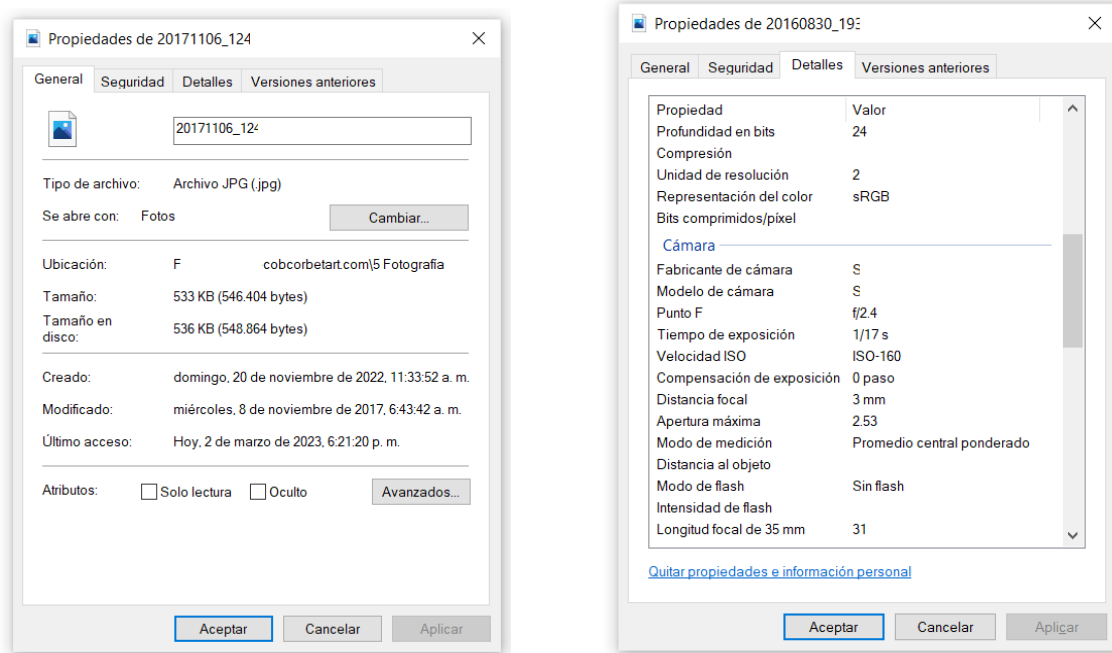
Propiedades de 20171106_124

General | Seguridad | Detalles | Versiones anteriores

20171106_124

Tipo de archivo: Archivo JPG (.jpg)

Se abre con: Fotos [Cambiar...]

Ubicación: F cobcorbetart.com\5 Fotografía

Tamaño: 533 KB (546.404 bytes)

Tamaño en disco: 536 KB (548.864 bytes)

Creado: domingo, 20 de noviembre de 2022, 11:33:52 a. m.

Modificado: miércoles, 8 de noviembre de 2017, 6:43:42 a. m.

Último acceso: Hoy, 2 de marzo de 2023, 6:21:20 p. m.

Atributos: Solo lectura Oculto [Avanzados...]

[Aceptar] [Cancelar] [Aplicar]

Propiedades de 20160830_193

General | Seguridad | Detalles | Versiones anteriores

| Propiedad | Valor |
|---|---|
| Profundidad en bits | 24 |
| Compresión | |
| Unidad de resolución | 2 |
| Representación del color | sRGB |
| Bits comprimidos/píxel | |
| Cámara | |
| Fabricante de cámara | S |
| Modelo de cámara | S |
| Punto F | f/2.4 |
| Tiempo de exposición | 1/17 s |
| Velocidad ISO | ISO-160 |
| Compensación de exposición | 0 paso |
| Distancia focal | 3 mm |
| Apertura máxima | 2.53 |
| Modo de medición | Promedio central ponderado |
| Distancia al objeto | |
| Modo de flash | Sin flash |
| Intensidad de flash | |
| Longitud focal de 35 mm | 31 |

Quitar propiedades e información personal

[Aceptar] [Cancelar] [Aplicar]